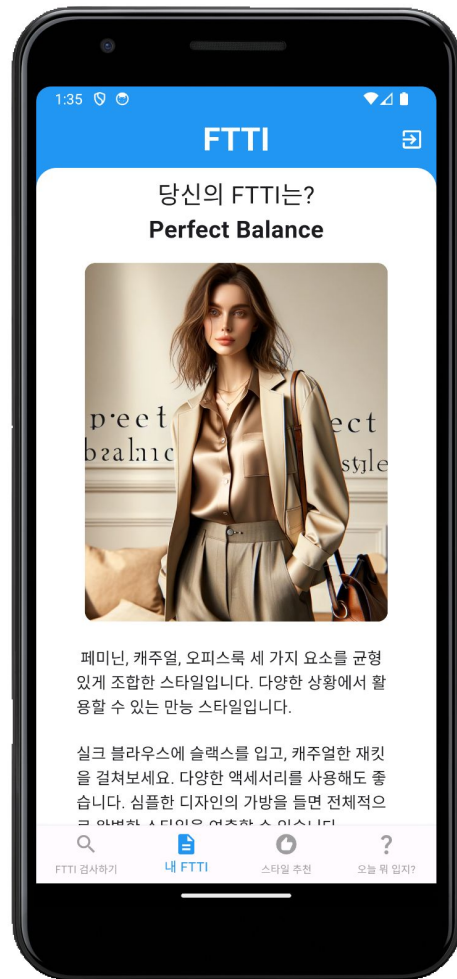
1:35

FTTI

당신의 FTTI는?

**Perfect Balance**

peet
balnic
ect
style

페미닌, 캐주얼, 오피스룩 세 가지 요소를 균형 있게 조합한 스타일입니다. 다양한 상황에서 활용할 수 있는 만능 스타일입니다.

실크 블라우스에 슬랙스를 입고, 캐주얼한 재킷을 걸쳐보세요. 다양한 액세서리를 사용해도 좋습니다. 심플한 디자인의 가방을 들면 전체적으로 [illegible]

FTTI 검사하기
내 FTTI
스타일 추천
오늘 뭐 입지?